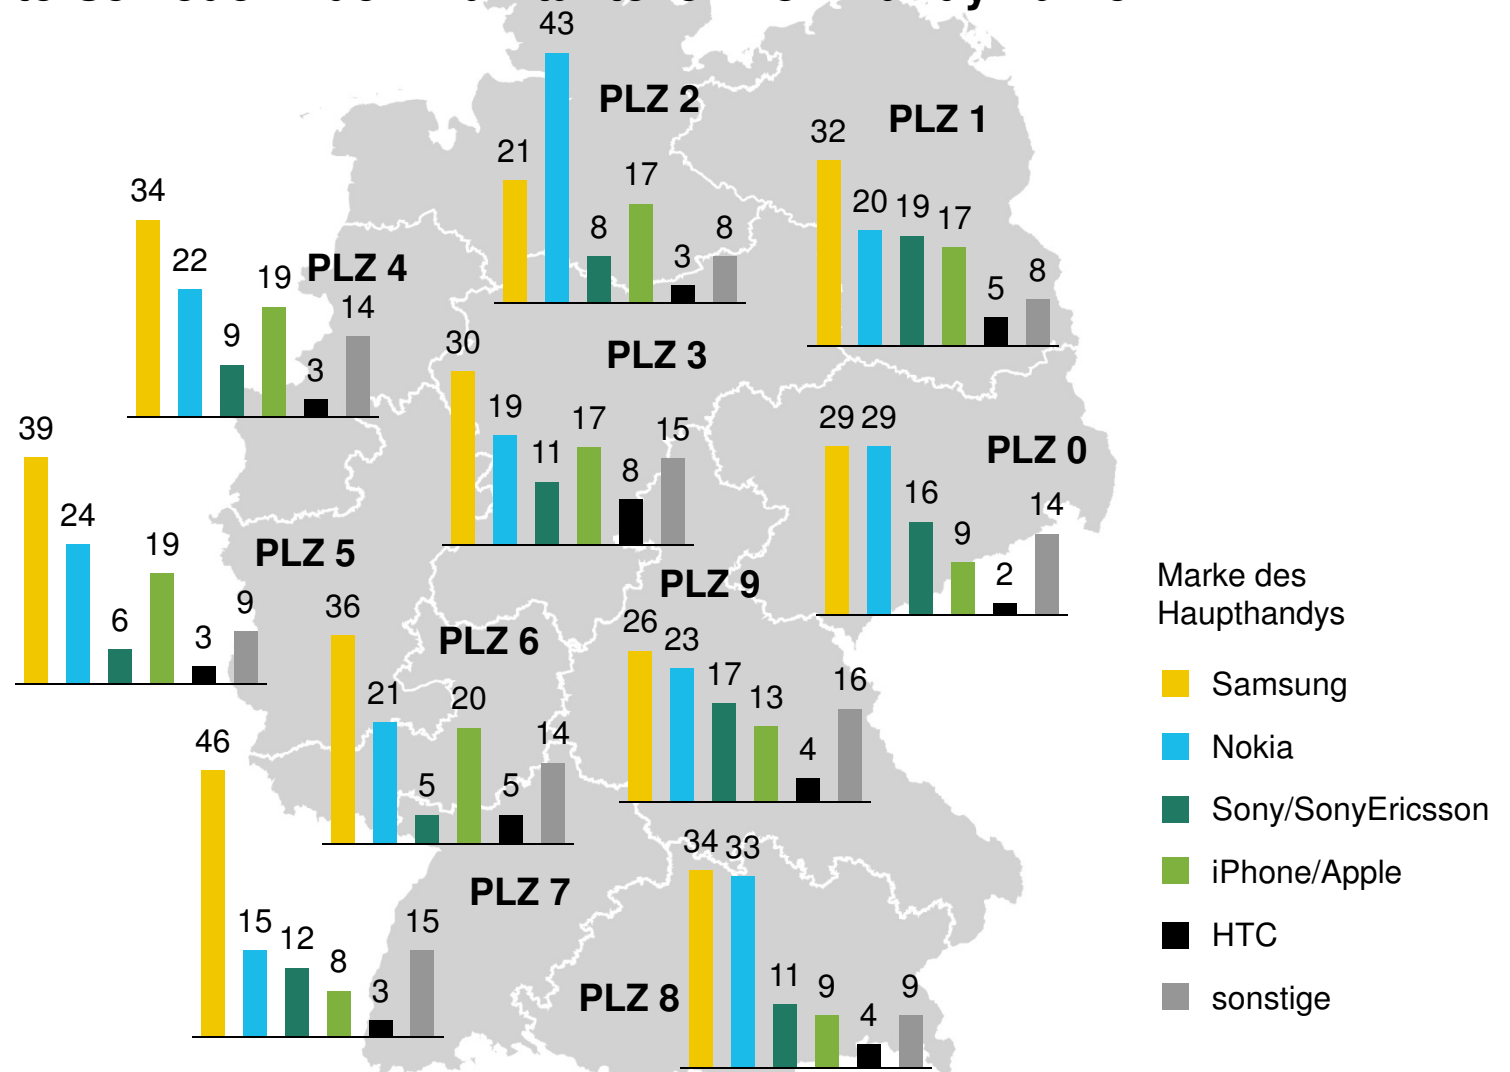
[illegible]

PLZ 2
43
21
8
17
3
8

PLZ 1
32
20
19
17
5
8

PLZ 4
34
22
9
19
3
14

PLZ 3
30
19
11
17
8
15

PLZ 0
29
29
16
9
2
14

PLZ 5
39
24
6
19
3
9

PLZ 6
36
21
5
20
5
14

PLZ 9
26
23
17
13
4
16

PLZ 7
46
15
12
8
3
15

PLZ 8
34
33
11
9
4
9

Marke des Haupthandys
Samsung
Nokia
Sony/SonyEricsson
iPhone/Apple
HTC
sonstige